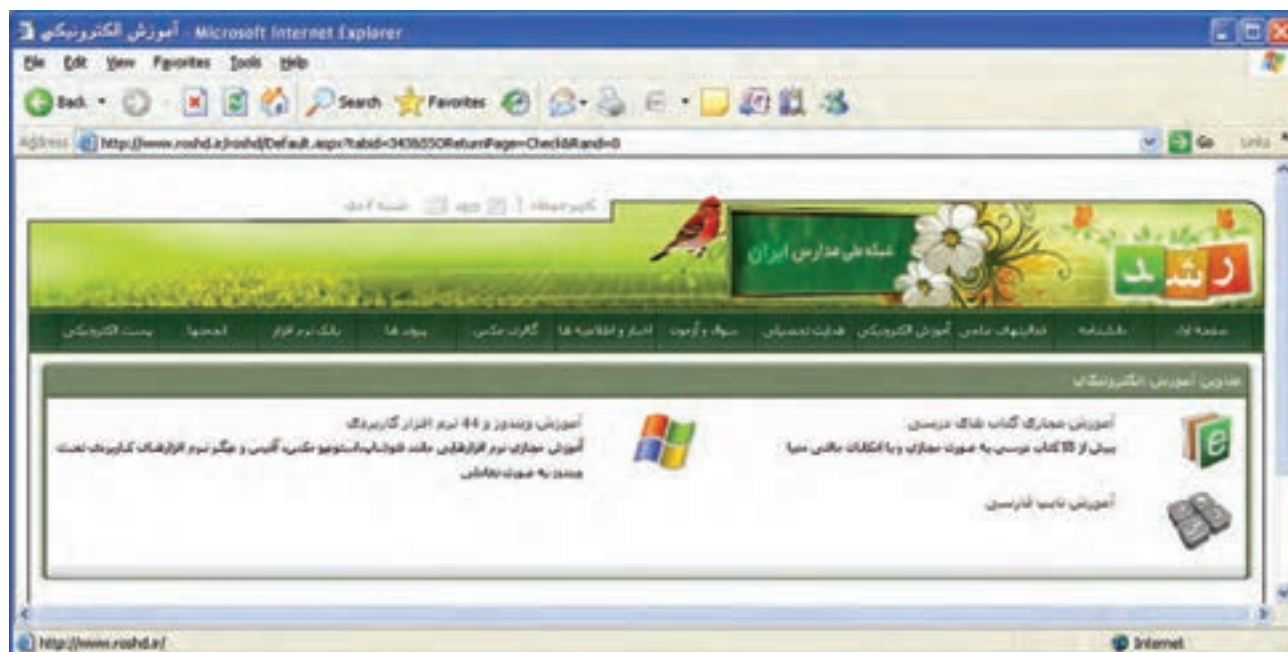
آموزش الکترونیکی - Microsoft Internet Explorer

File Edit View Favorites Tools Help

Back Search Favorites

Address http://www.roshd.ir/roshd/Default.aspx?tabid=343&SSOReturnPage=Check&Rand=0

Go Links

کاربر میهمان | ورود | شنبه ۹ مهر

شبکه ملی مدارس ایران

رشد

صفحه اول | دانشنامه | جشنواره‌های ملی | آموزش الکترونیکی | هدایت تحصیلی | سؤال و آزمون | اخبار و اطلاعیه ها | گالری عکس | پیوند ها | بانک نرم افزار | انجمن‌ها | پست الکترونیکی

عناوین آموزش الکترونیکی

آموزش مجازی کتاب های درسی
بیش از 15 کتاب درسی به صورت مجازی و با امکانات چندرسانه‌ای

آموزش ویندوز و 44 نرم افزار کاربردی
آموزش مجازی نرم افزارهایی مانند فتوشاپ، استودیو مکس، آفیس و دیگر نرم افزارهای کاربردی تحت ویندوز به صورت تعاملی

آموزش تایپ فارسی

http://www.roshd.ir/

Internet